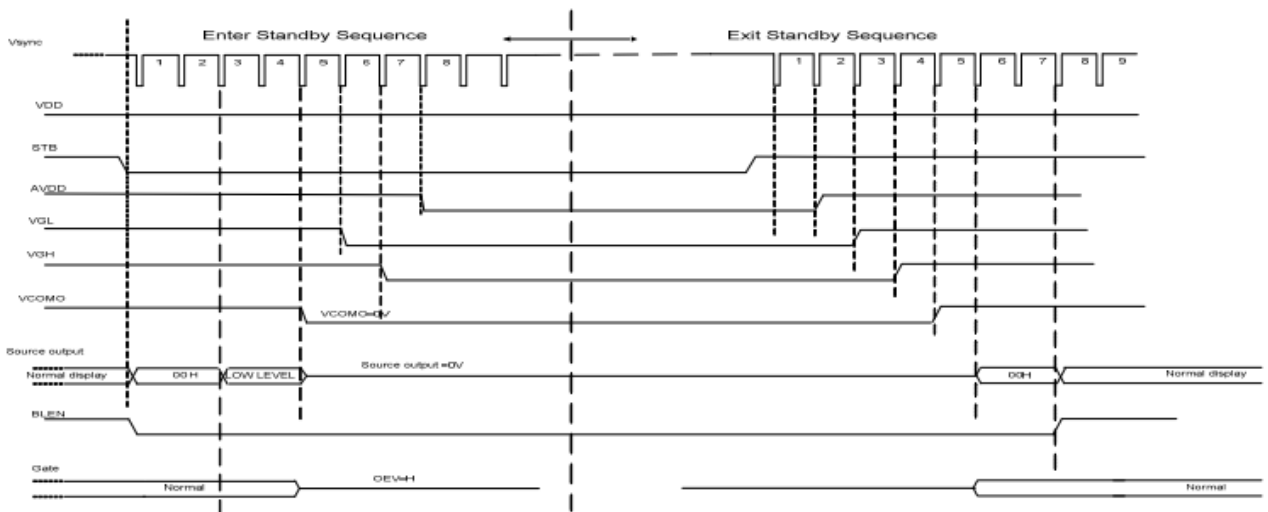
Enter Standby Sequence

Exit Standby Sequence

Vsync

1 2 3 4 5 6 7 8

1 2 3 4 5 6 7 8 9

VDD

STB

AVDD

VGL

VGH

VCOMO

VCOMO=0V

Source output

Normal display

00 H

LOW LEVEL

Source output =0V

00H

Normal display

BLEN

Gate

Normal

OEV=H

Normal